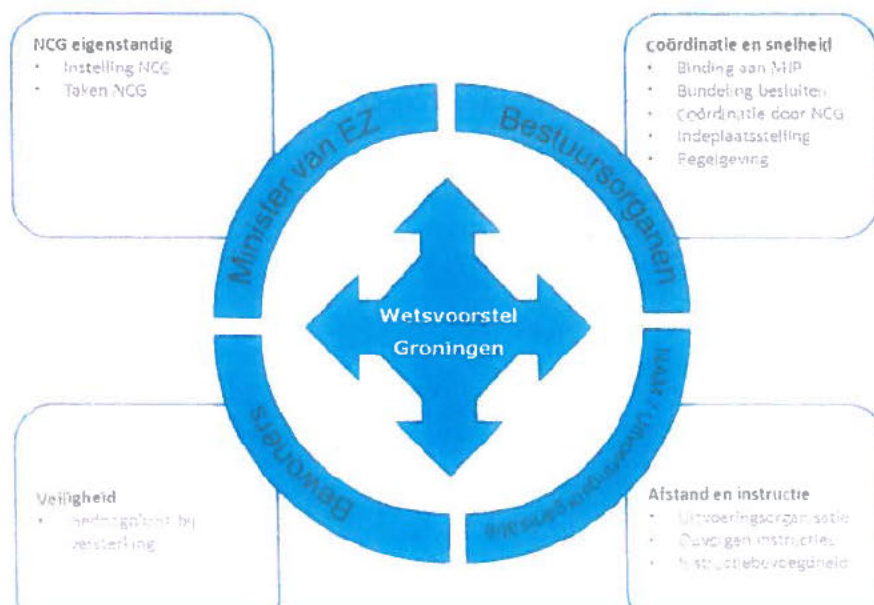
NCG eigenstandig
• Instelling NCG
• Taken NCG

coördinatie en snelheid
• Binding aan MIP
• Bundeling besluiten
• Coördinatie door NCG
• Indeplaatsstelling
• Regelgeving

Minister van EZ

Bestuursorganen

Wetsvoorstel Groningen

Bewoners

NAM / Uitvoeringsorganisatie

Veiligheid
• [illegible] bij versterking

Afstand en instructie
• Uitvoeringsorganisatie
• Overigen instructies
• Instructiebevoegdheid